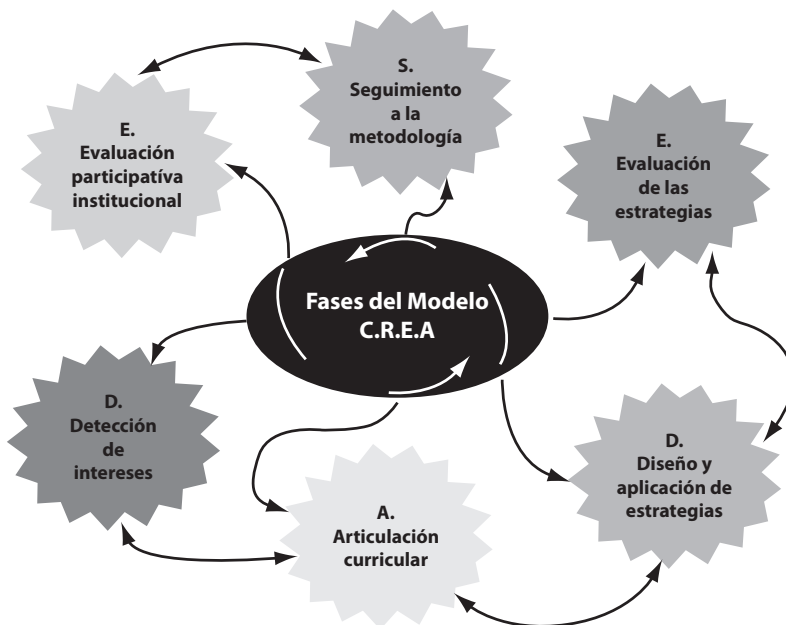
Fases del Modelo C.R.E.A

S. Seguimiento a la metodología

E. Evaluación participatíva institucional

E. Evaluación de las estrategias

D. Detección de intereses

D. Diseño y aplicación de estrategias

A. Articulación curricular